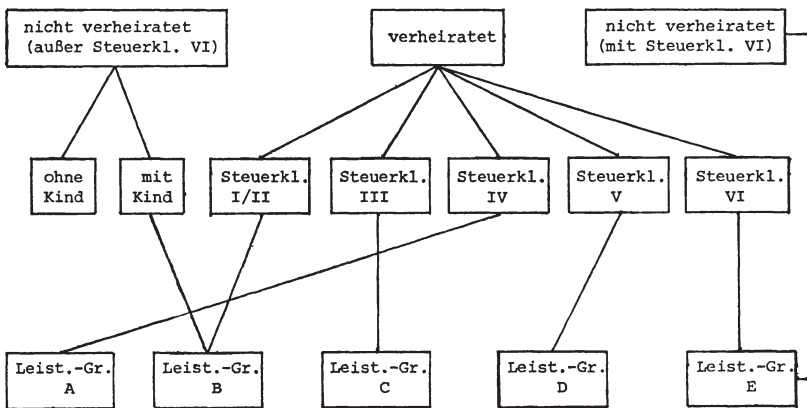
nicht verheiratet (außer Steuerkl. VI)

verheiratet

nicht verheiratet (mit Steuerkl. VI)

ohne Kind

mit Kind

Steuerkl. I/II

Steuerkl. III

Steuerkl. IV

Steuerkl. V

Steuerkl. VI

Leist.-Gr. A

Leist.-Gr. B

Leist.-Gr. C

Leist.-Gr. D

Leist.-Gr. E